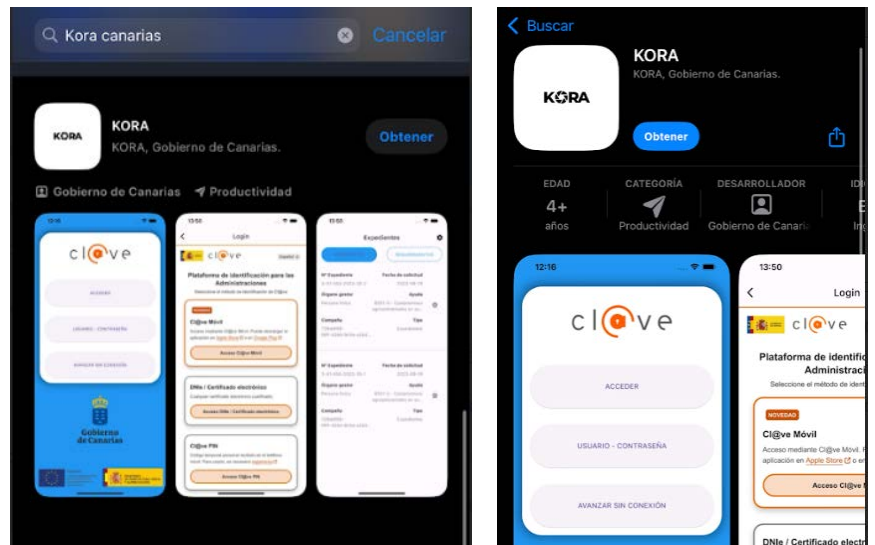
Kora canarias

Cancelar

KORA

KORA

KORA, Gobierno de Canarias.

Obtener

Gobierno de Canarias

Productividad

12:16

cl@ve

ACCEDER

USUARIO - CONTRASEÑA

AVANZAR SIN CONEXIÓN

Gobierno de Canarias

13:50

Login

cl@ve

Plataforma de identificación para las Administraciones

Seleccione el método de identificación Cl@ve

NOVEDAD

Cl@ve Móvil

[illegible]

Acceso Cl@ve Móvil

DNIe / Certificado electrónico

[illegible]

Acceso DNIe / Certificado electrónico

Cl@ve PIN

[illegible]

Acceso Cl@ve PIN

13:50

Expedientes

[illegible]

Buscar

KORA

KORA

KORA, Gobierno de Canarias.

Obtener

EDAD

4+

años

CATEGORÍA

Productividad

DESARROLLADOR

Gobierno de Canaria

IDI

E

Ing

12:16

cl@ve

ACCEDER

USUARIO - CONTRASEÑA

AVANZAR SIN CONEXIÓN

13:50

Login

cl@ve

Plataforma de identific

Administraci

Seleccione el método de ident

NOVEDAD

Cl@ve Móvil

Acceso mediante Cl@ve Móvil. P

aplicación en Apple Store o en

Acceso Cl@ve M

DNIe / Certificado electr